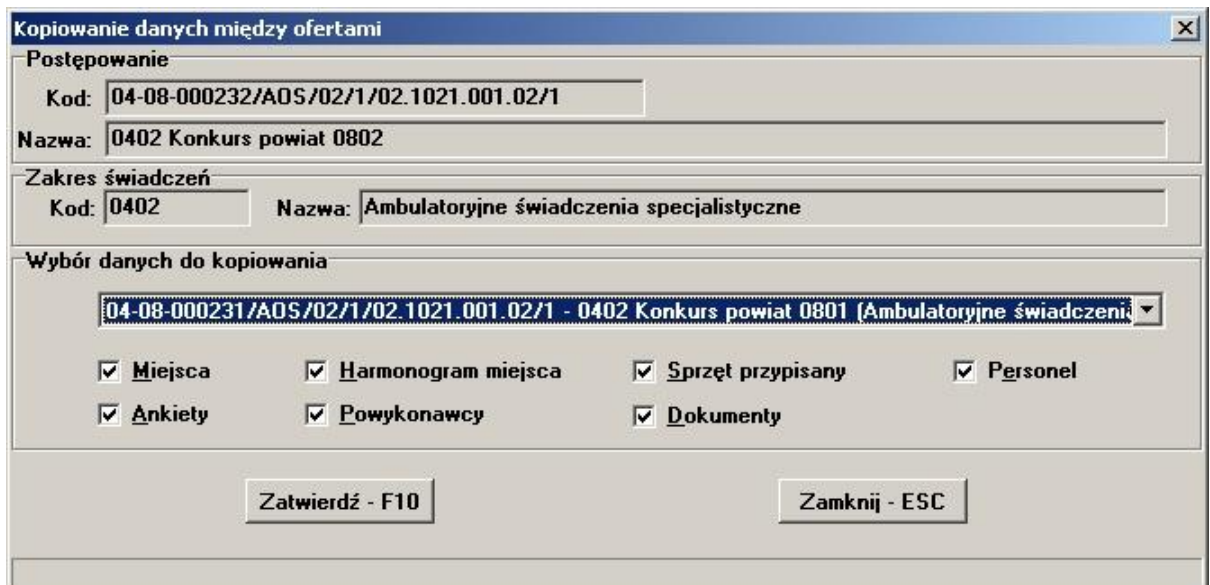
Kopiowanie danych między ofertami

Postępowanie

Kod: 04-08-000232/AOS/02/1/02.1021.001.02/1

Nazwa: 0402 Konkurs powiat 0802

Zakres świadczeń

Kod: 0402 Nazwa: Ambulatoryjne świadczenia specjalistyczne

Wybór danych do kopiowania

04-08-000231/AOS/02/1/02.1021.001.02/1 - 0402 Konkurs powiat 0801 (Ambulatoryjne świadczeni

Miejsca Harmonogram miejsca Sprzęt przypisany Personel

Ankiety Powykonawcy Dokumenty

Zatwierdź - F10 Zamknij - ESC